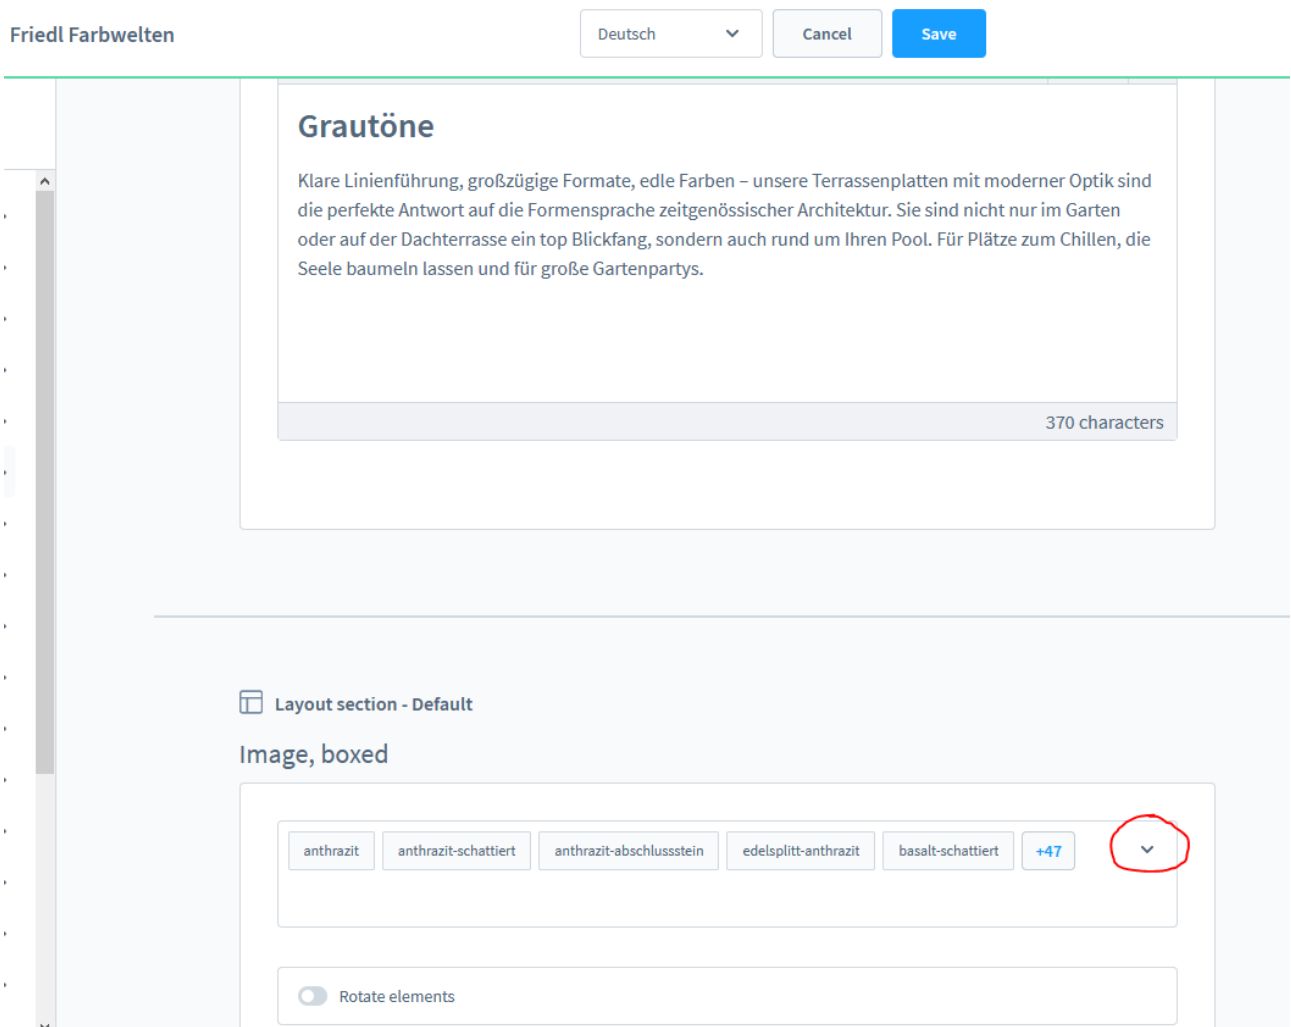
Friedl Farbwelten

Deutsch

Cancel

Save

Grautöne

Klare Linienführung, großzügige Formate, edle Farben – unsere Terrassenplatten mit moderner Optik sind die perfekte Antwort auf die Formensprache zeitgenössischer Architektur. Sie sind nicht nur im Garten oder auf der Dachterrasse ein top Blickfang, sondern auch rund um Ihren Pool. Für Plätze zum Chillen, die Seele baumeln lassen und für große Gartenpartys.

370 characters

Layout section - Default

Image, boxed

anthrazit

anthrazit-schattiert

anthrazit-abschlussstein

edelsplitt-anthrazit

basalt-schattiert

+47

Rotate elements